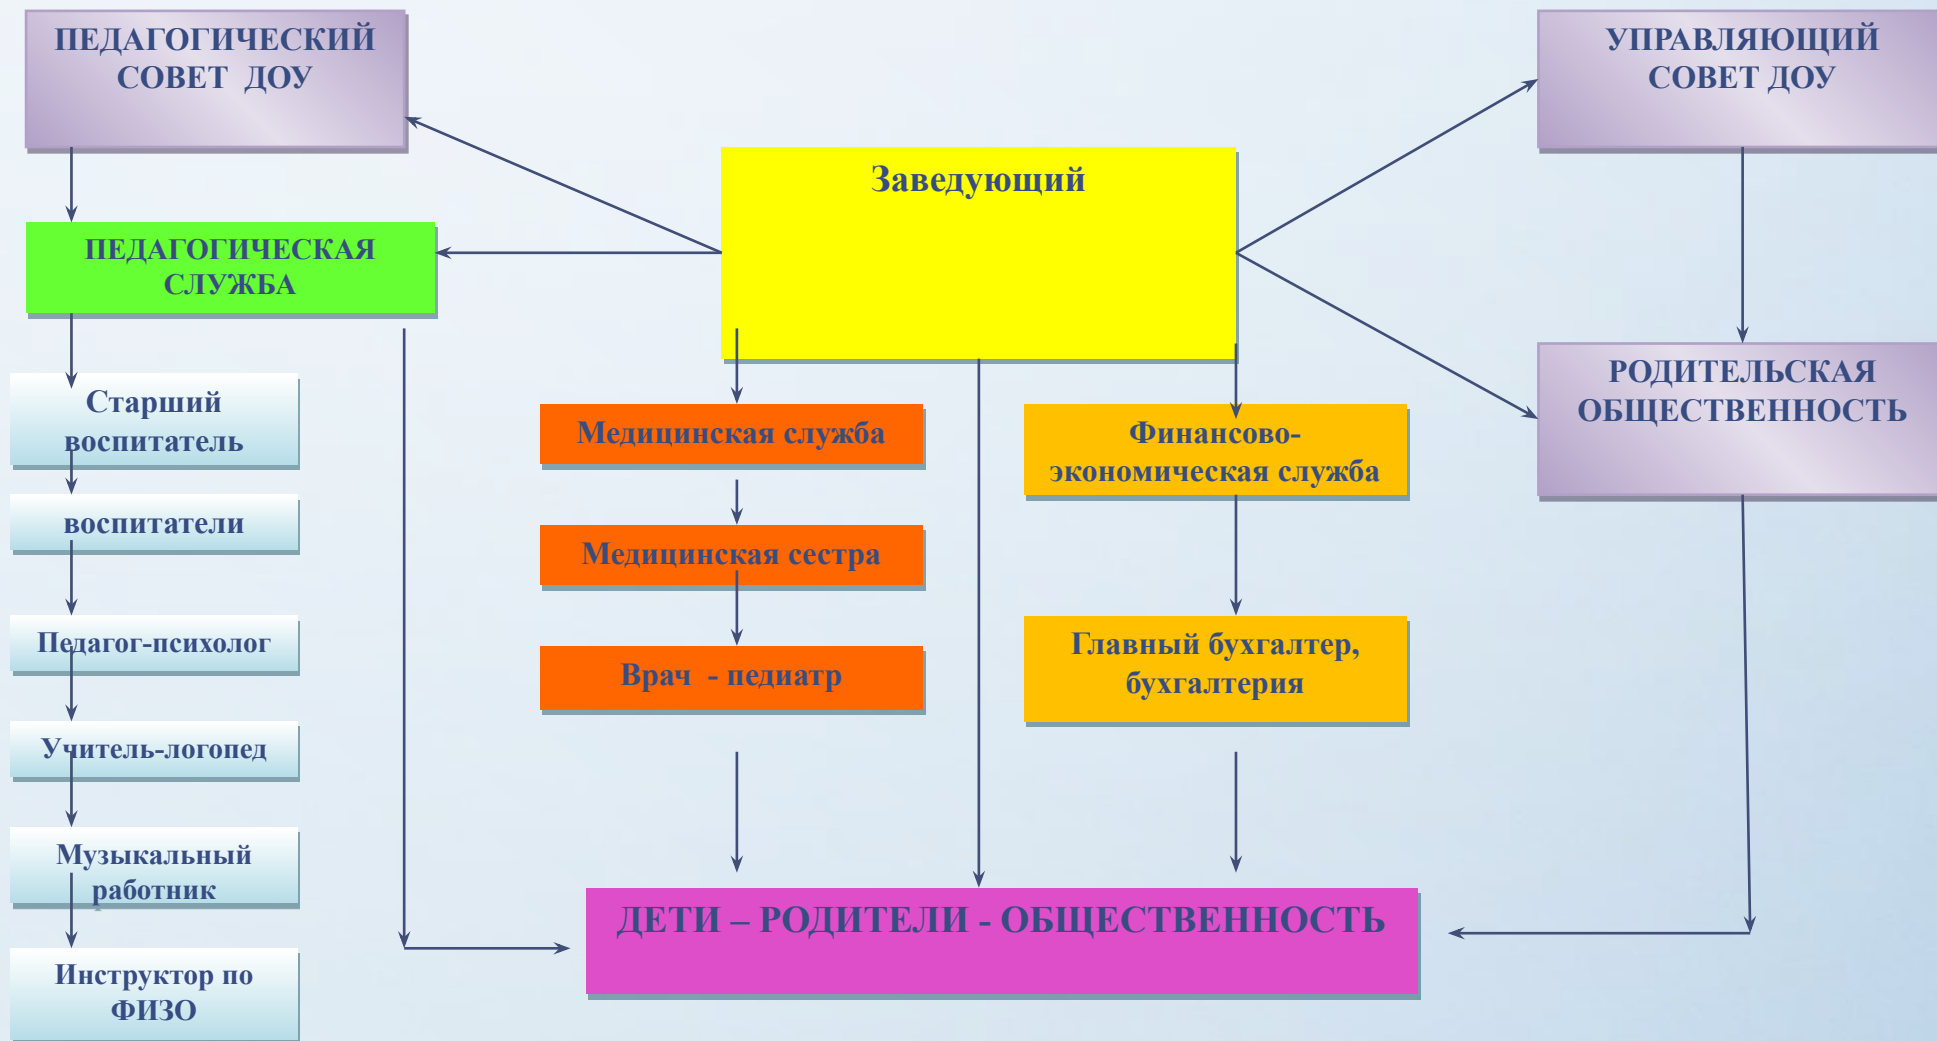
ПЕДАГОГИЧЕСКИЙ СОВЕТ ДОУ

Заведующий

УПРАВЛЯЮЩИЙ СОВЕТ ДОУ

ПЕДАГОГИЧЕСКАЯ СЛУЖБА

Старший воспитатель

воспитатели

Педагог-психолог

Учитель-логопед

Музыкальный работник

Инструктор по ФИЗО

Медицинская служба

Медицинская сестра

Врач - педиатр

Финансово-экономическая служба

Главный бухгалтер, бухгалтерия

РОДИТЕЛЬСКАЯ ОБЩЕСТВЕННОСТЬ

ДЕТИ – РОДИТЕЛИ - ОБЩЕСТВЕННОСТЬ